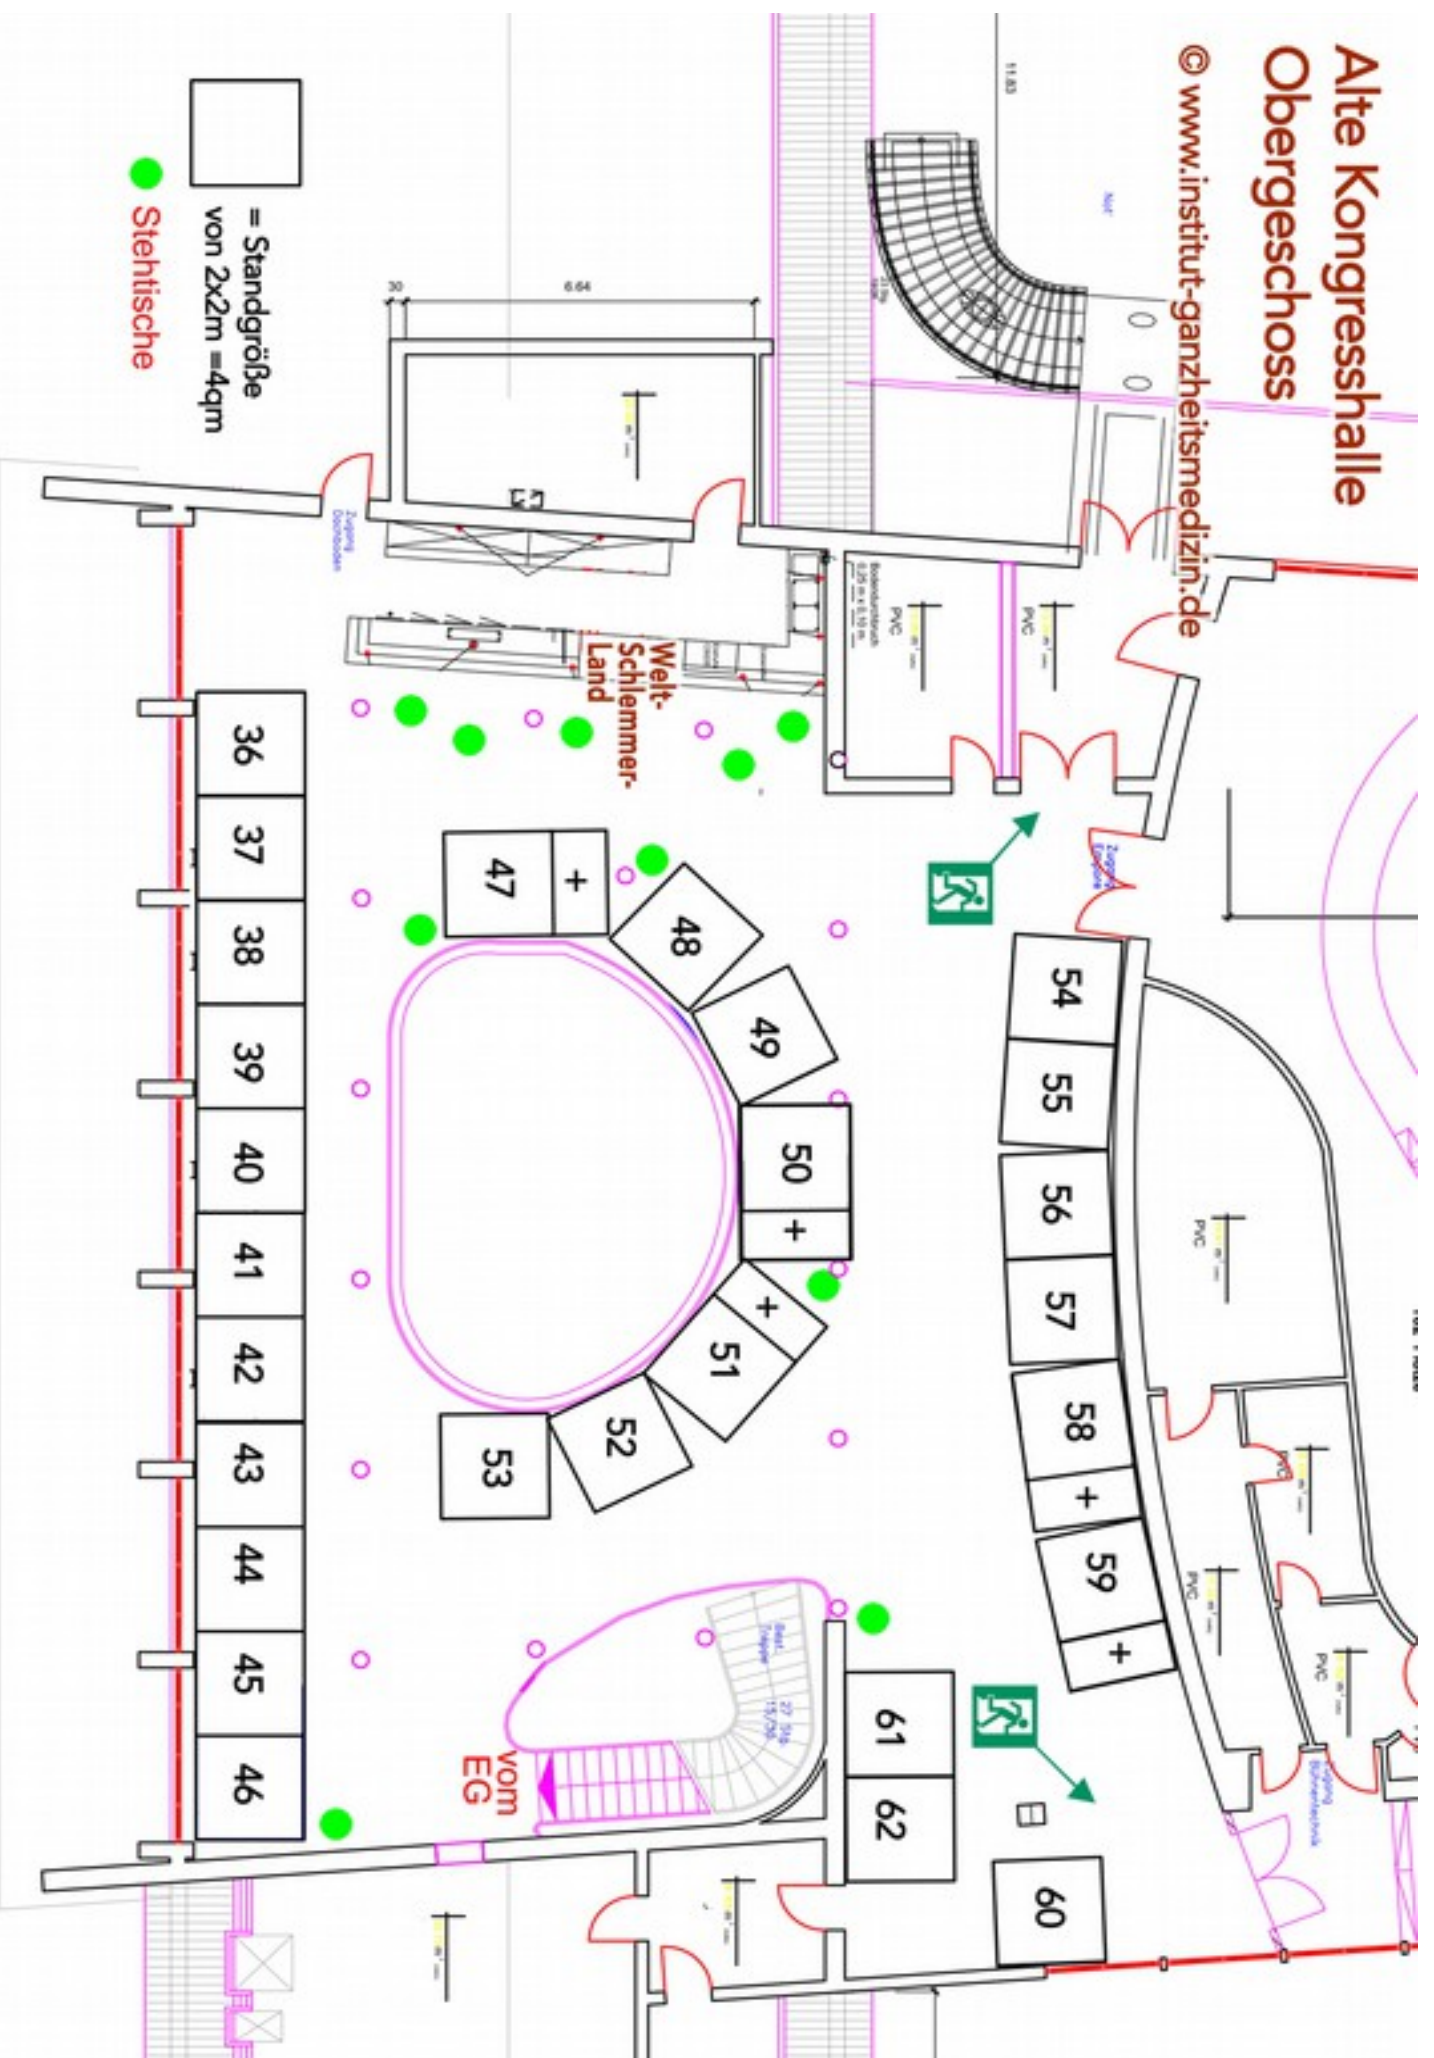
Alte Kongresshalle
Obergeschoss
© www.institut-ganzheitsmedizin.de

= Standgröße von 2x2m =4qm
Stehtische

Welt-Schlemmer-Land

vom EG

36
37
38
39
40
41
42
43
44
45
46
47
+
48
49
50
+
+
51
52
53
54
55
56
57
58
+
59
+
60
61
62

PVC
PVC
PVC
PVC
PVC
PVC

11.83
6.64
30